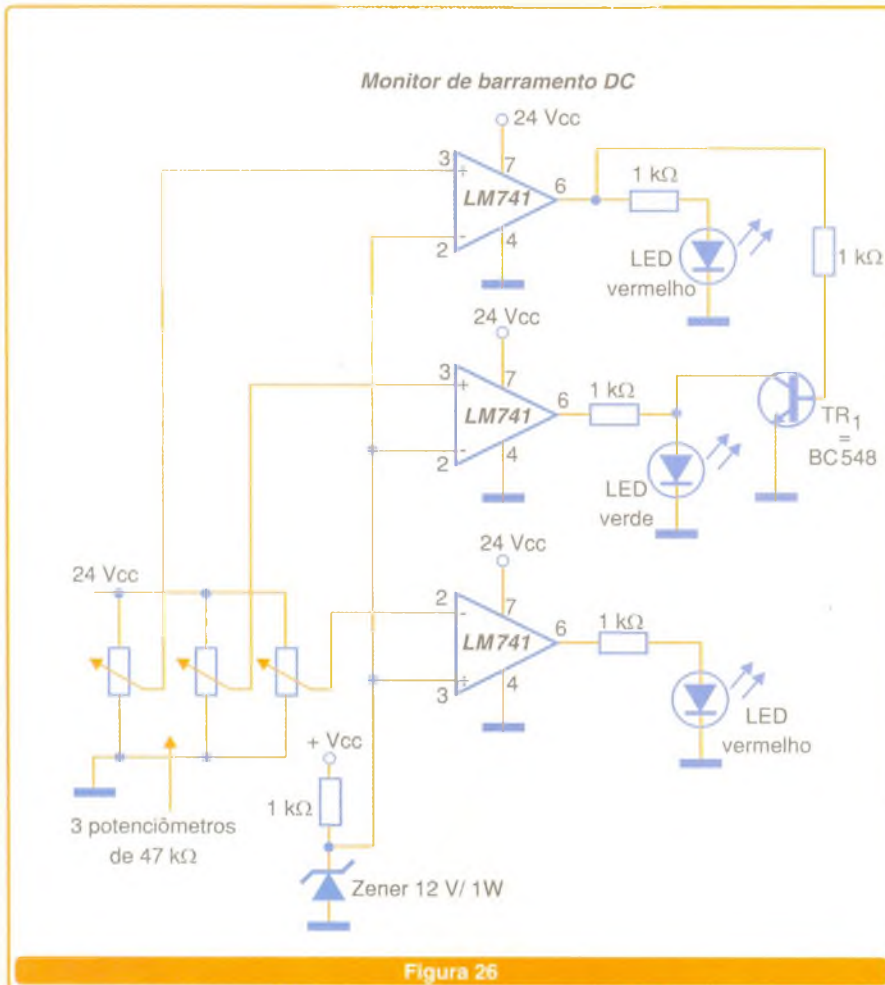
Monitor de barramento DC

24 Vcc
3 + 7
LM741 6
2 - 4
1 kΩ
LED vermelho
1 kΩ

24 Vcc
3 + 7
LM741 6
2 - 4
1 kΩ
TR$_1$ = BC548
LED verde

24 Vcc
24 Vcc
2 - 7
LM741 6
3 + 4
1 kΩ
LED vermelho

+ Vcc
1 kΩ
3 potenciômetros de 47 kΩ
Zener 12 V/ 1W

Figura 26